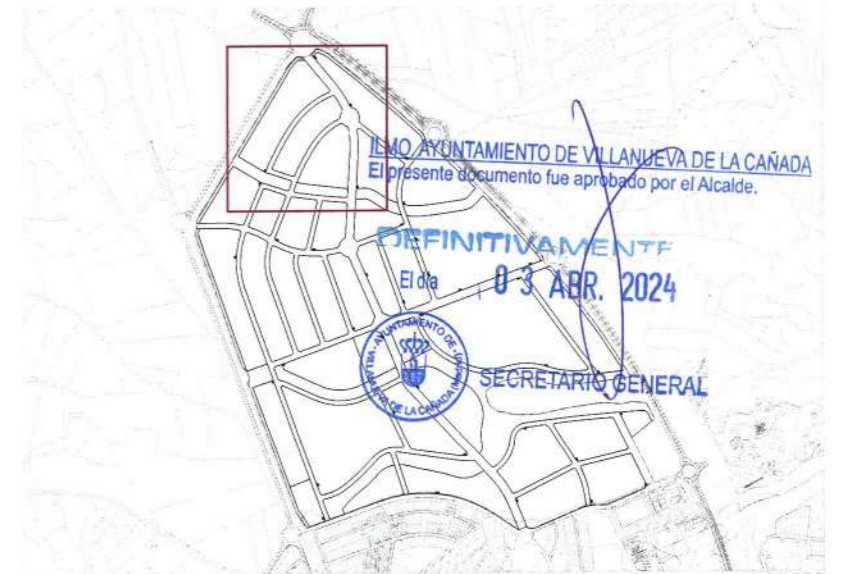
ILMO. AYUNTAMIENTO DE VILLANUEVA DE LA CAÑADA
El presente documento fue aprobado por el Alcalde.

DEFINITIVAMENTE

El día 03 ABR. 2024

AYUNTAMIENTO DE VILLANUEVA DE LA CAÑADA (MADRID)

SECRETARIO GENERAL